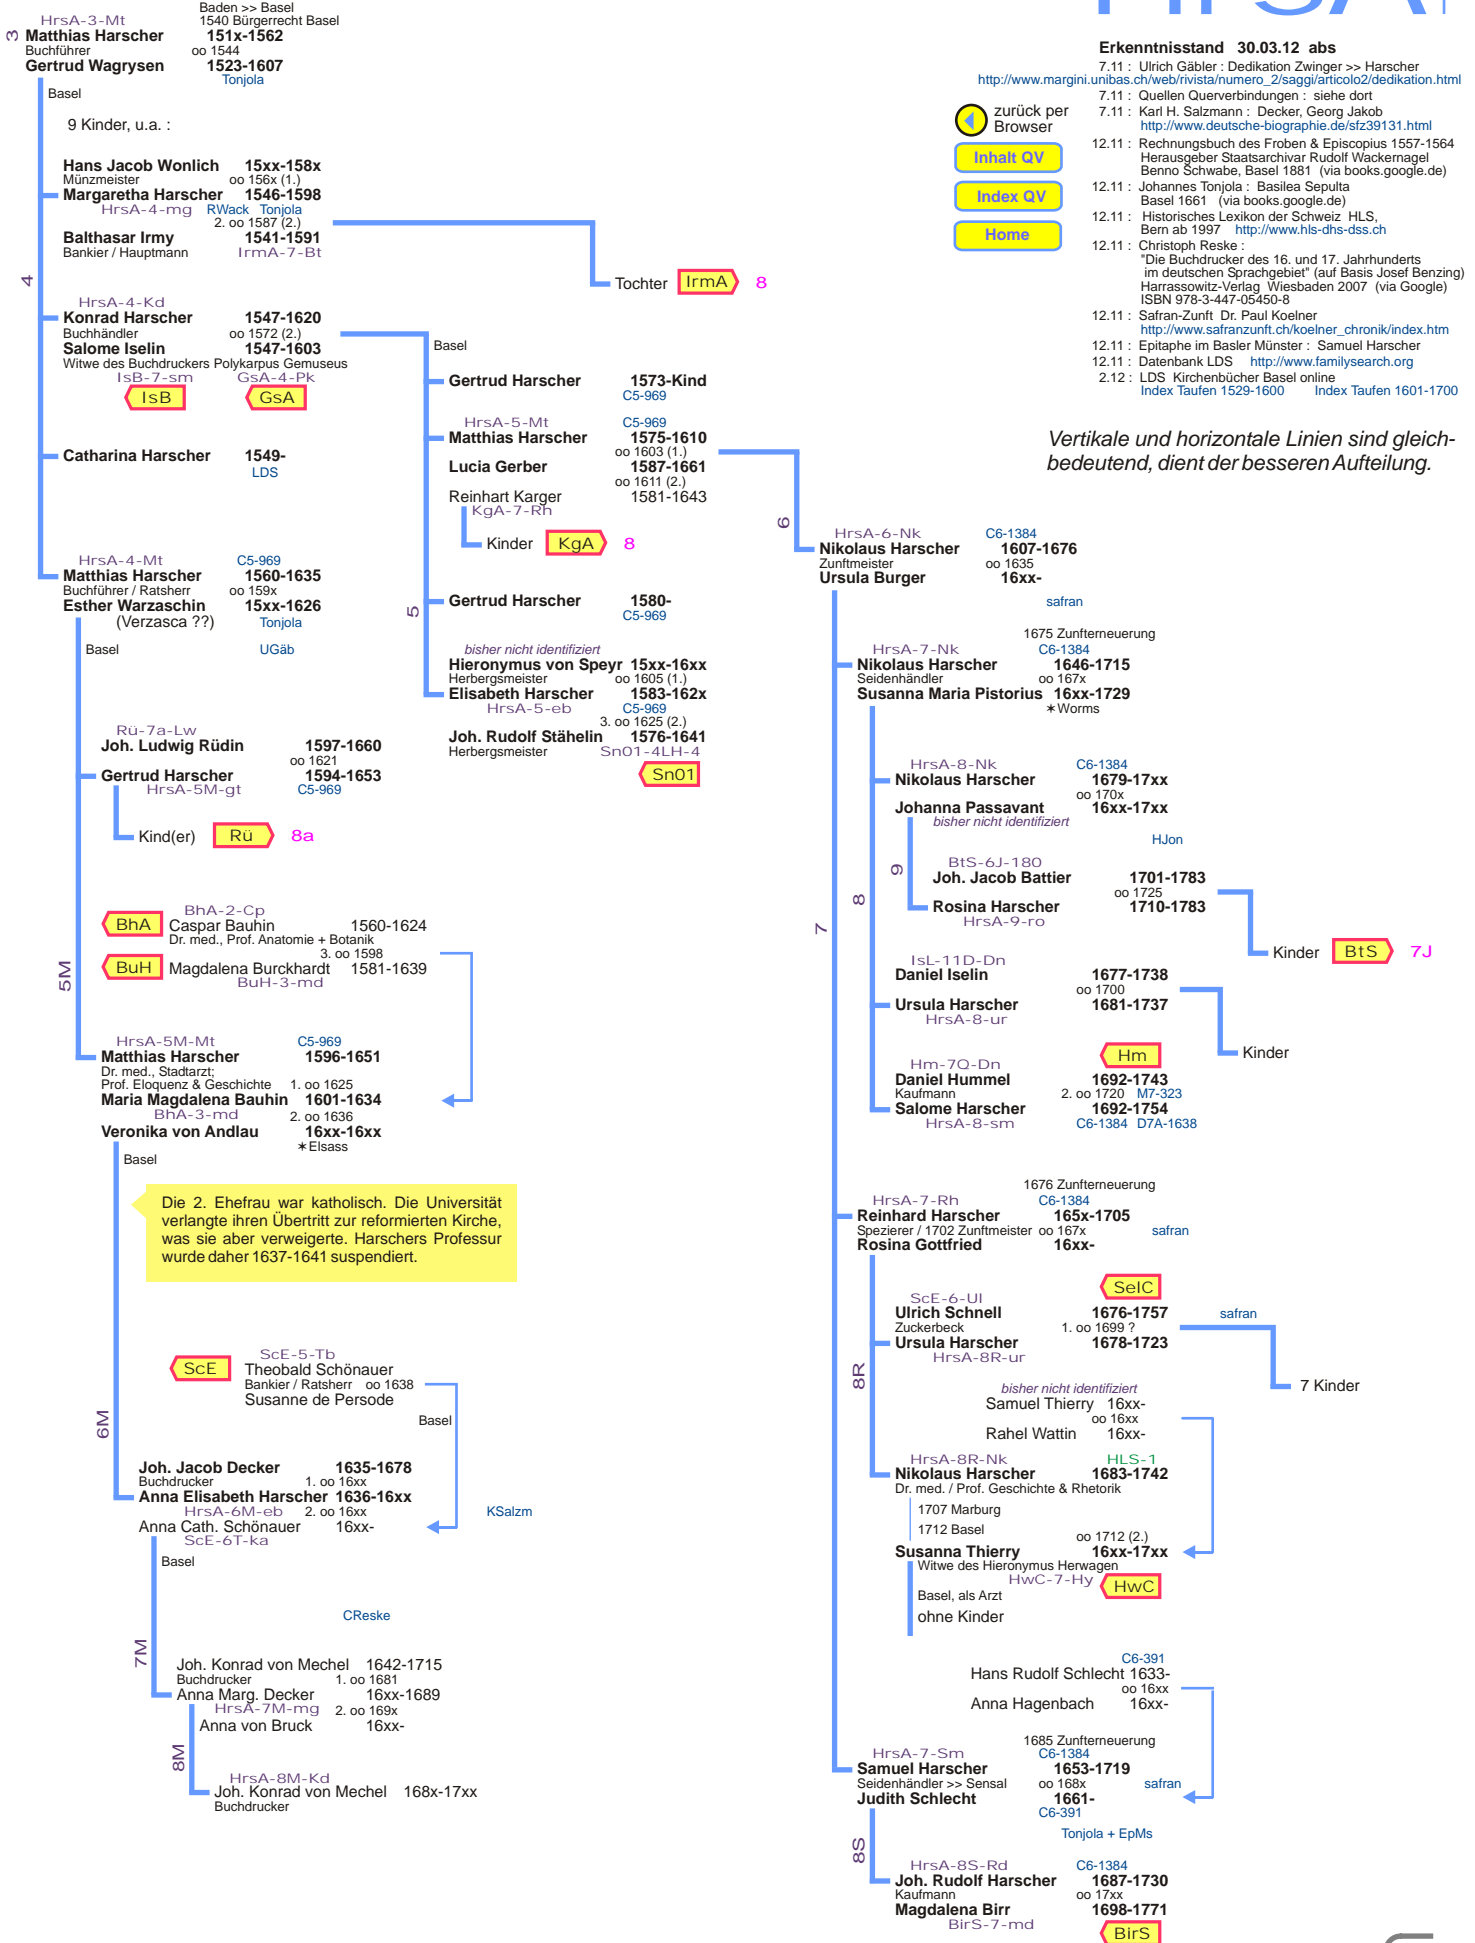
HrsA-3-Mt
3 Matthias Harscher
Buchführer
Gertrud Wagrysen

Baden >> Basel
1540 Bürgerrecht Basel
151x-1562
oo 1544
1523-1607
Tonjola

Basel

9 Kinder, u.a. :

Hans Jacob Wonlich 15xx-158x
Münzmeister oo 156x (1.)
Margaretha Harscher 1546-1598
HrsA-4-mg RWack Tonjola
2. oo 1587 (2.)
Balthasar Irmy 1541-1591
Bankier / Hauptmann IrmA-7-Bt

Tochter IrmA 8

4

HrsA-4-Kd
Konrad Harscher 1547-1620
Buchhändler oo 1572 (2.)
Salome Iselin 1547-1603
Witwe des Buchdruckers Polykarpus Gemuseus
IsB-7-sm GsA-4-Pk
IsB GsA

Catharina Harscher 1549-
LDS

HrsA-4-Mt C5-969
Matthias Harscher 1560-1635
Buchführer / Ratsherr oo 159x
Esther Warzaschin 15xx-1626
(Verzasca ??) Tonjola

Basel UGäb

Rü-7a-Lw
Joh. Ludwig Rüdin 1597-1660
oo 1621
Gertrud Harscher 1594-1653
HrsA-5M-gt C5-969

Kind(er) Rü 8a

BhA BhA-2-Cp
Caspar Bauhin 1560-1624
Dr. med., Prof. Anatomie + Botanik
3. oo 1598
BuH Magdalena Burckhardt 1581-1639
BuH-3-md

5M

HrsA-5M-Mt C5-969
Matthias Harscher 1596-1651
Dr. med., Stadtarzt;
Prof. Eloquenz & Geschichte 1. oo 1625
Maria Magdalena Bauhin 1601-1634
BhA-3-md 2. oo 1636
Veronika von Andlau 16xx-16xx
*Elsass

Basel

Die 2. Ehefrau war katholisch. Die Universität verlangte ihren Übertritt zur reformierten Kirche, was sie aber verweigerte. Harschers Professur wurde daher 1637-1641 suspendiert.

ScE ScE-5-Tb
Theobald Schönauer
Bankier / Ratsherr oo 1638
Susanne de Persode
Basel

6M

Joh. Jacob Decker 1635-1678
Buchdrucker 1. oo 16xx
Anna Elisabeth Harscher 1636-16xx
HrsA-6M-eb 2. oo 16xx
Anna Cath. Schönauer 16xx-
ScE-6T-ka
KSalzm

Basel

CReske

7M

Joh. Konrad von Mechel 1642-1715
Buchdrucker 1. oo 1681
Anna Marg. Decker 16xx-1689
HrsA-7M-mg 2. oo 169x
Anna von Bruck 16xx-

8M

HrsA-8M-Kd
Joh. Konrad von Mechel 168x-17xx
Buchdrucker

Basel

Gertrud Harscher 1573-Kind
C5-969

HrsA-5-Mt C5-969
Matthias Harscher 1575-1610
oo 1603 (1.)
Lucia Gerber 1587-1661
oo 1611 (2.)
Reinhart Karger 1581-1643
KgA-7-Rh
Kinder KgA 8

5

Gertrud Harscher 1580-
C5-969

bisher nicht identifiziert
Hieronymus von Speyr 15xx-16xx
Herbergsmeister oo 1605 (1.)
Elisabeth Harscher 1583-162x
HrsA-5-eb C5-969
3. oo 1625 (2.)
Joh. Rudolf Stähelin 1576-1641
Herbergsmeister Sn01-4LH-4
Sn01

6

HrsA-6-Nk C6-1384
Nikolaus Harscher 1607-1676
Zunftmeister oo 1635
Ursula Burger 16xx-
safran

1675 Zunfterneuerung
HrsA-7-Nk C6-1384
Nikolaus Harscher 1646-1715
Seidenhändler oo 167x
Susanna Maria Pistorius 16xx-1729
*Worms

HrsA-8-Nk C6-1384
Nikolaus Harscher 1679-17xx
oo 170x
Johanna Passavant 16xx-17xx
bisher nicht identifiziert
HJon

9

BtS-6J-180
Joh. Jacob Battier 1701-1783
oo 1725
Rosina Harscher 1710-1783
HrsA-9-ro
Kinder BtS 7J

8

IsL-11D-Dn
Daniel Iselin 1677-1738
oo 1700
Ursula Harscher 1681-1737
HrsA-8-ur
Kinder

Hm-7Q-Dn Hm
Daniel Hummel 1692-1743
Kaufmann 2. oo 1720 M7-323
Salome Harscher 1692-1754
HrsA-8-sm C6-1384 D7A-1638

7

1676 Zunfterneuerung
HrsA-7-Rh C6-1384
Reinhard Harscher 165x-1705
Spezierer / 1702 Zunftmeister oo 167x safran
Rosina Gottfried 16xx-

ScE-6-Ul SelC
Ulrich Schnell 1676-1757 safran
Zuckerbeck 1. oo 1699 ?
Ursula Harscher 1678-1723
HrsA-8R-ur
7 Kinder

8R

bisher nicht identifiziert
Samuel Thierry 16xx-
oo 16xx
Rahel Wattin 16xx-

HrsA-8R-Nk HLS-1
Nikolaus Harscher 1683-1742
Dr. med. / Prof. Geschichte & Rhetorik
1707 Marburg
1712 Basel
oo 1712 (2.)
Susanna Thierry 16xx-17xx
Witwe des Hieronymus Herwagen
HwC-7-Hy HwC
Basel, als Arzt
ohne Kinder

C6-391
Hans Rudolf Schlecht 1633-
oo 16xx
Anna Hagenbach 16xx-

1685 Zunfterneuerung
HrsA-7-Sm C6-1384
Samuel Harscher 1653-1719
Seidenhändler >> Sensal oo 168x safran
Judith Schlecht 1661-
C6-391
Tonjola + EpMs

8S

HrsA-8S-Rd C6-1384
Joh. Rudolf Harscher 1687-1730
Kaufmann oo 17xx
Magdalena Birr 1698-1771
BirS-7-md BirS

zurück per Browser
Inhalt QV
Index QV
Home

Erkenntnisstand 30.03.12 abs
7.11 : Ulrich Gäbler : Dedikation Zwinger >> Harscher
http://www.margini.unibas.ch/web/rivista/numero_2/saggi/articolo2/dedikation.html
7.11 : Quellen Querverbindungen : siehe dort
7.11 : Karl H. Salzmann : Decker, Georg Jakob
http://www.deutsche-biographie.de/sfz39131.html
12.11 : Rechnungsbuch des Froben & Episcopius 1557-1564
Herausgeber Staatsarchivar Rudolf Wackernagel
Benno Schwabe, Basel 1881 (via books.google.de)
12.11 : Johannes Tonjola : Basilea Sepulta
Basel 1661 (via books.google.de)
12.11 : Historisches Lexikon der Schweiz HLS,
Bern ab 1997 http://www.hls-dhs-dss.ch
12.11 : Christoph Reske :
"Die Buchdrucker des 16. und 17. Jahrhunderts
im deutschen Sprachgebiet" (auf Basis Josef Benzing)
Harrassowitz-Verlag Wiesbaden 2007 (via Google)
ISBN 978-3-447-05450-8
12.11 : Safran-Zunft Dr. Paul Koelner
http://www.safranzunft.ch/koelner_chronik/index.htm
12.11 : Epitaphe im Basler Münster : Samuel Harscher
12.11 : Datenbank LDS http://www.familysearch.org
2.12 : LDS Kirchenbücher Basel online
Index Taufen 1529-1600 Index Taufen 1601-1700

Vertikale und horizontale Linien sind gleichbedeutend, dient der besseren Aufteilung.